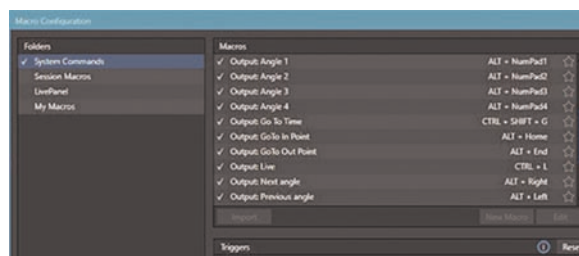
Macro Configuration

Folders
✓ System Commands
Session Macros
LivePanel
My Macros

Macros
✓ Output: Angle 1 ALT + NumPad1
✓ Output: Angle 2 ALT + NumPad2
✓ Output: Angle 3 ALT + NumPad3
✓ Output: Angle 4 ALT + NumPad4
✓ Output: Go To Time CTRL + SHIFT + G
✓ Output: GoTo In Point ALT + Home
✓ Output: GoTo Out Point ALT + End
✓ Output: Live CTRL + L
✓ Output: Next angle ALT + Right
✓ Output: Previous angle ALT + Left

Import
New Macro
Edit

Triggers
Rese